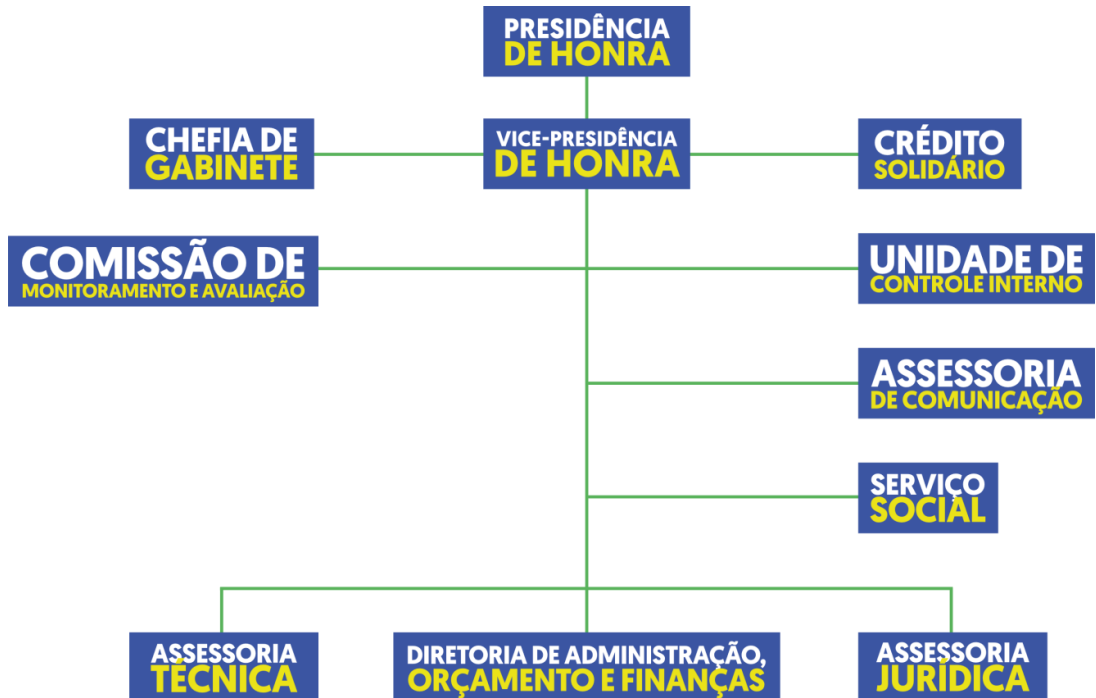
PRESIDÊNCIA DE HONRA

CHEFIA DE GABINETE

VICE-PRESIDÊNCIA DE HONRA

CRÉDITO SOLIDÁRIO

COMISSÃO DE MONITORAMENTO E AVALIAÇÃO

UNIDADE DE CONTROLE INTERNO

ASSESSORIA DE COMUNICAÇÃO

SERVIÇO SOCIAL

ASSESSORIA TÉCNICA

DIRETORIA DE ADMINISTRAÇÃO, ORÇAMENTO E FINANÇAS

ASSESSORIA JURÍDICA